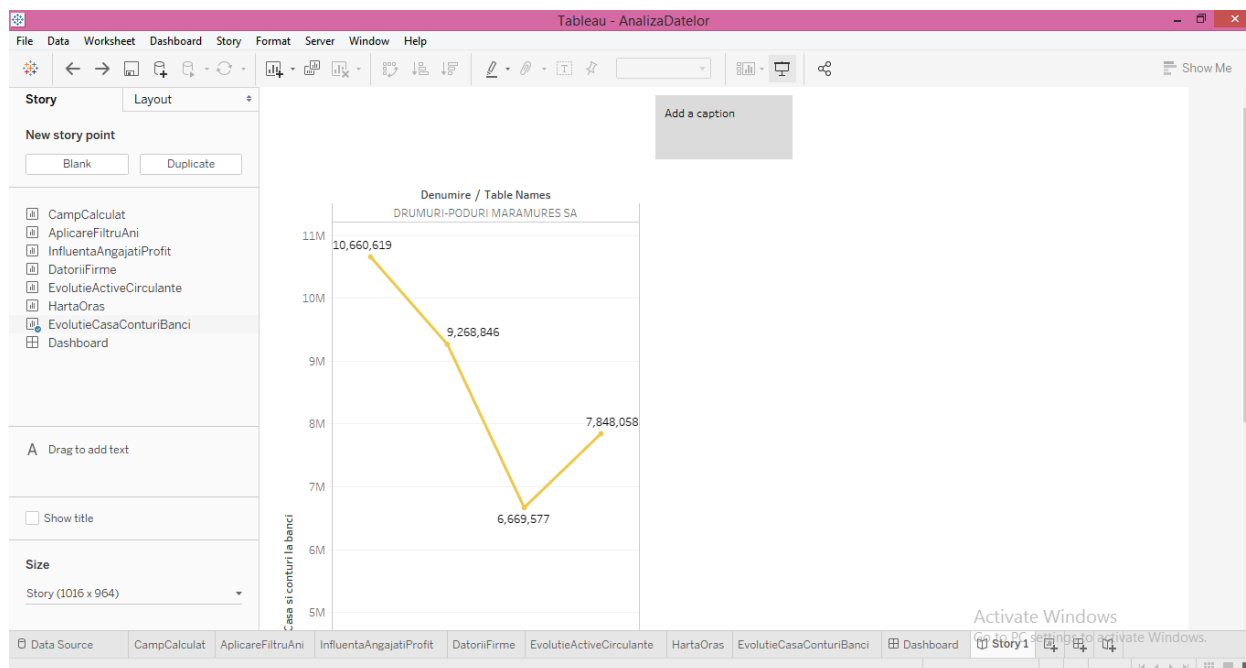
Tableau - AnalizaDatelor

File Data Worksheet Dashboard Story Format Server Window Help

Show Me

Story Layout

New story point

Blank Duplicate

CampCalculat
AplicareFiltruAni
InfluentaAngajatiProfit
DatoriiFirme
EvolutieActiveCirculante
HartaOras
EvolutieCasaConturiBanci
Dashboard

A Drag to add text

Show title

Size

Story (1016 x 964)

Add a caption

Denumire / Table Names
DRUMURI-PODURI MARAMURES SA

11M
10M
9M
8M
7M
6M
5M

Casa si conturi la banci

10,660,619
9,268,846
6,669,577
7,848,058

Activate Windows
Go to PC settings to activate Windows.

Data Source CampCalculat AplicareFiltruAni InfluentaAngajatiProfit DatoriiFirme EvolutieActiveCirculante HartaOras EvolutieCasaConturiBanci Dashboard Story 1